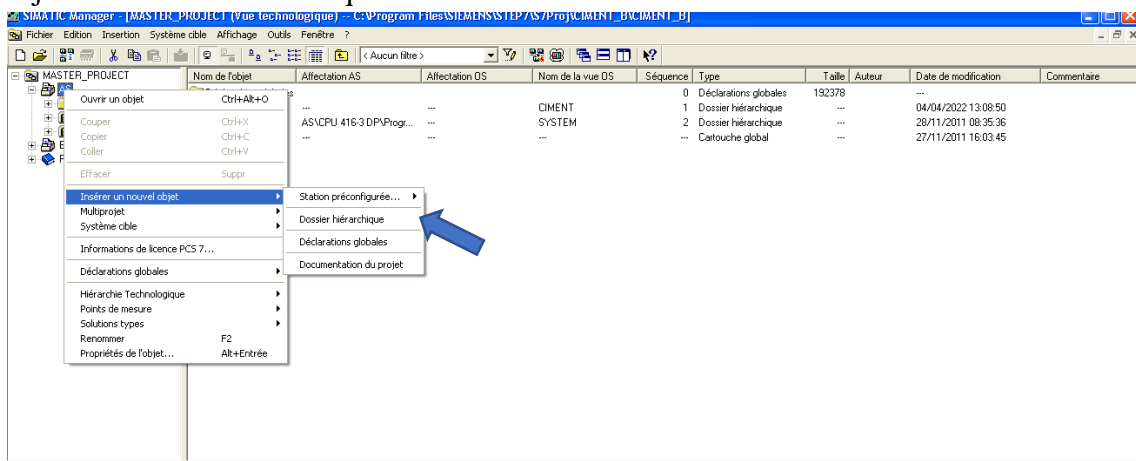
SIMATIC Manager - [MASTER_PROJECT (Vue technologique) -- C:\Program Files\SIEMENS\STEP7\S7Proj\CIMENT_B\CIMENT_B]

Fichier Edition Insertion Système cible Affichage Outils Fenêtre ?

< Aucun filtre >

MASTER_PROJECT
AS

| Nom de l'objet | Affectation AS | Affectation OS | Nom de la vue OS | Séquence | Type | Taille | Auteur | Date de modification | Commentaire |
|---|---|---|---|---|---|---|---|---|---|
| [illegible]s | | | | 0 | Déclarations globales | 192378 | | --- | |
| | --- | --- | CIMENT | 1 | Dossier hiérarchique | --- | | 04/04/2022 13:08:50 | |
| | AS\CPU 416-3 DP\Progr... | --- | SYSTEM | 2 | Dossier hiérarchique | --- | | 28/11/2011 08:35:36 | |
| | --- | --- | --- | --- | Cartouche global | --- | | 27/11/2011 16:03:45 | |

Ouvrir un objet Ctrl+Alt+O
Couper Ctrl+X
Copier Ctrl+C
Coller Ctrl+V
Effacer Suppr
Insérer un nouvel objet
Multiprojet
Système cible
Informations de licence PCS 7...
Déclarations globales
Hiérarchie Technologique
Points de mesure
Solutions types
Renommer F2
Propriétés de l'objet... Alt+Entrée

Station préconfigurée...
Dossier hiérarchique
Déclarations globales
Documentation du projet